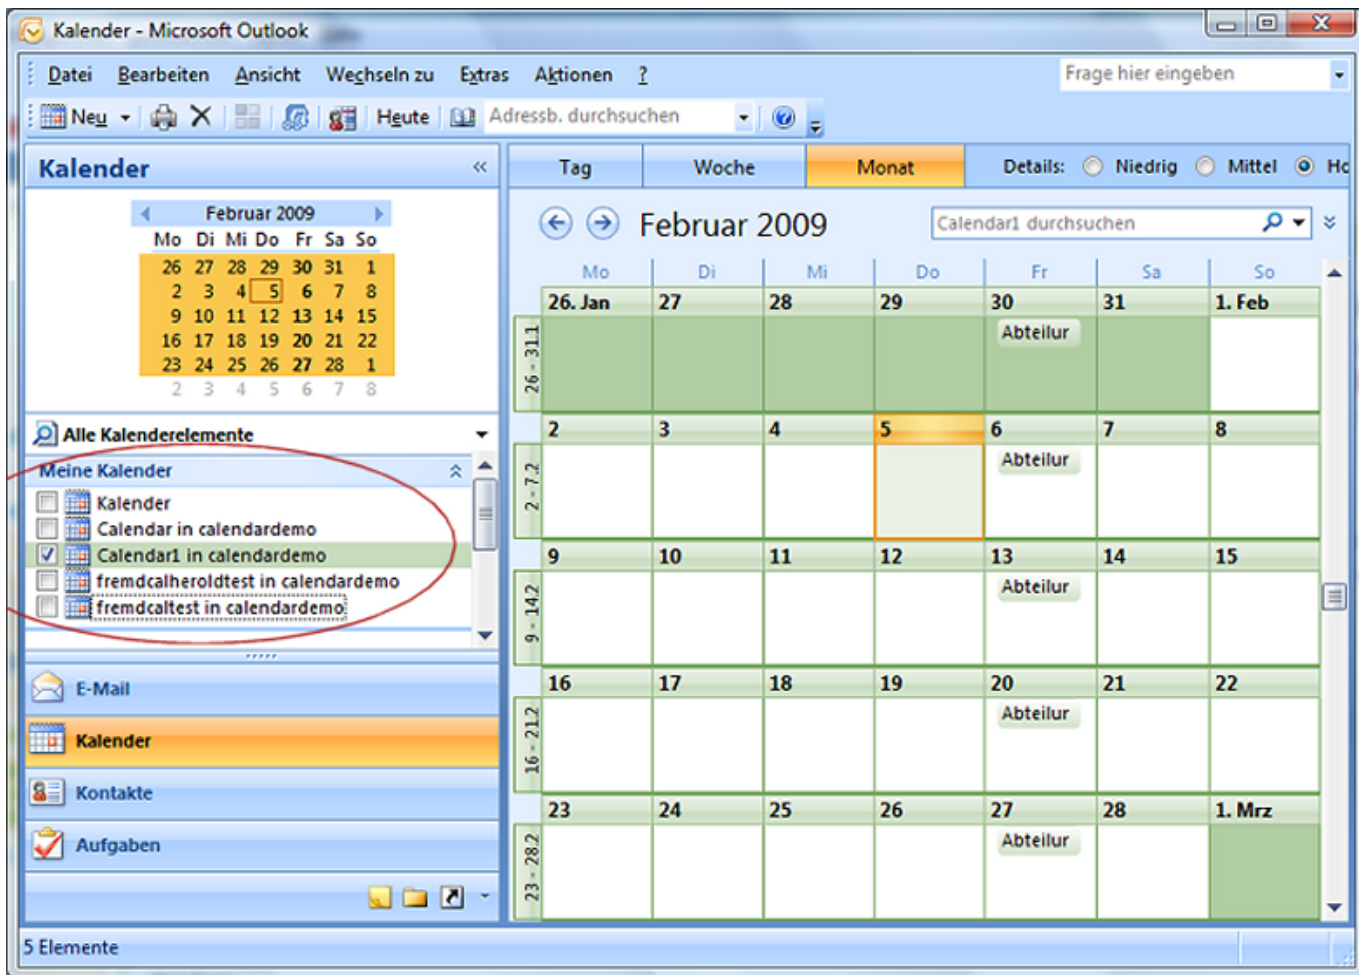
Kalender - Microsoft Outlook

Datei Bearbeiten Ansicht Wechseln zu Extras Aktionen ?

Frage hier eingeben

Neu Heute Adressb. durchsuchen

Kalender «

Februar 2009

| Mo | Di | Mi | Do | Fr | Sa | So |
|---|---|---|---|---|---|---|
| 26 | 27 | 28 | 29 | 30 | 31 | 1 |
| 2 | 3 | 4 | 5 | 6 | 7 | 8 |
| 9 | 10 | 11 | 12 | 13 | 14 | 15 |
| 16 | 17 | 18 | 19 | 20 | 21 | 22 |
| 23 | 24 | 25 | 26 | 27 | 28 | 1 |
| 2 | 3 | 4 | 5 | 6 | 7 | 8 |

Alle Kalenderelemente

Meine Kalender

Kalender
Calendar in calendardemo
Calendar1 in calendardemo
fremdcalheroldtest in calendardemo
fremdcaltest in calendardemo

E-Mail
Kalender
Kontakte
Aufgaben

Tag Woche Monat Details: Niedrig Mittel Ho

Februar 2009

Calendar1 durchsuchen

| | Mo | Di | Mi | Do | Fr | Sa | So |
|---|---|---|---|---|---|---|---|
| 26 - 31.1 | 26. Jan | 27 | 28 | 29 | 30 Abteilur | 31 | 1. Feb |
| 2 - 7.2 | 2 | 3 | 4 | 5 | 6 Abteilur | 7 | 8 |
| 9 - 14.2 | 9 | 10 | 11 | 12 | 13 Abteilur | 14 | 15 |
| 16 - 21.2 | 16 | 17 | 18 | 19 | 20 Abteilur | 21 | 22 |
| 23 - 28.2 | 23 | 24 | 25 | 26 | 27 Abteilur | 28 | 1. Mrz |

5 Elemente